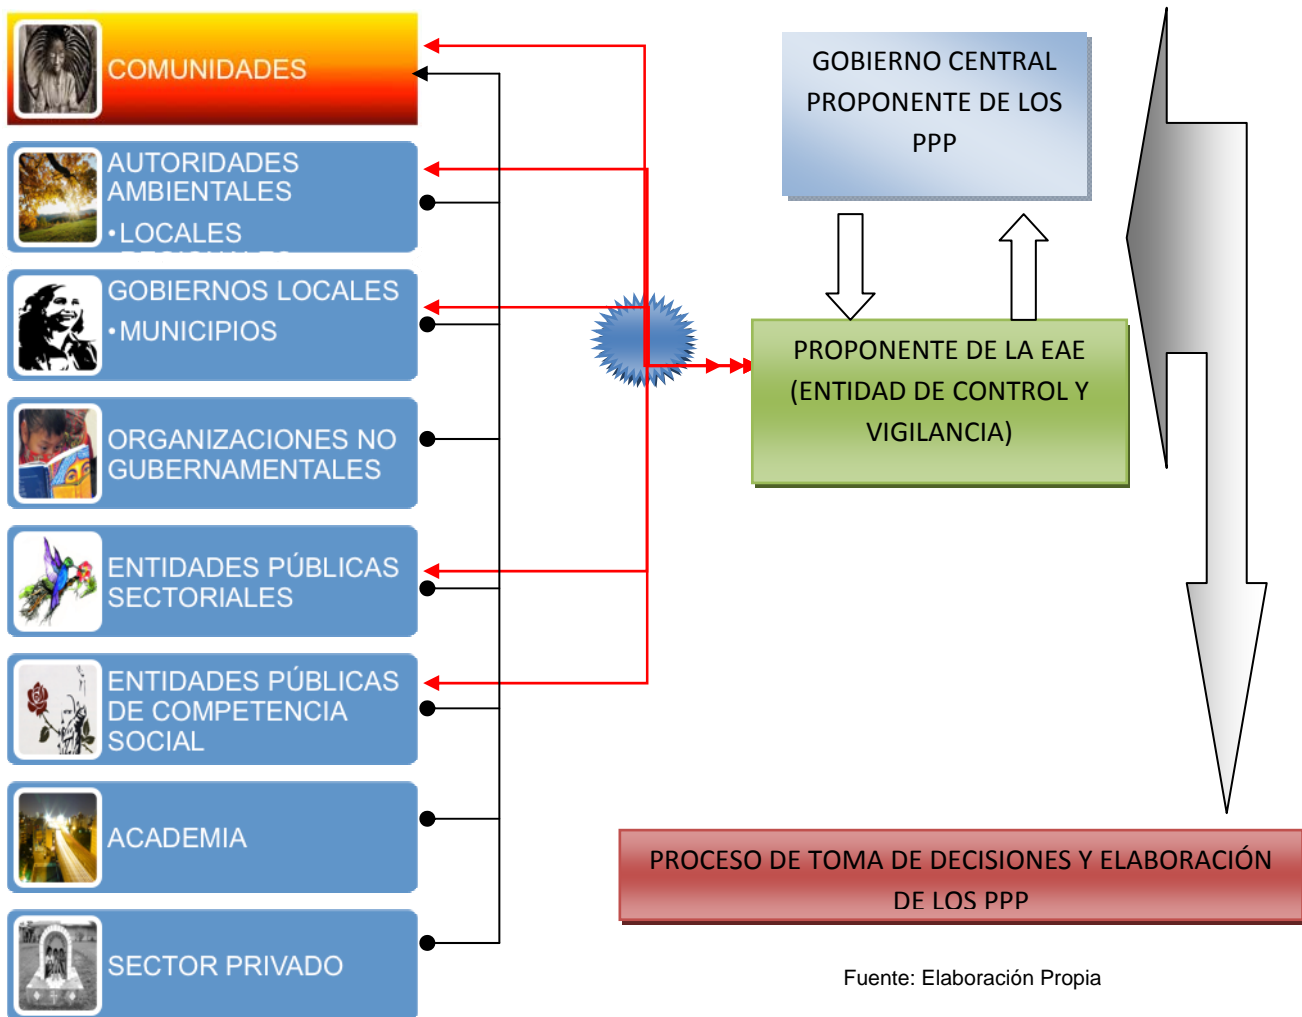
COMUNIDADES

AUTORIDADES AMBIENTALES
•LOCALES

GOBIERNOS LOCALES
•MUNICIPIOS

ORGANIZACIONES NO GUBERNAMENTALES

ENTIDADES PÚBLICAS SECTORIALES

ENTIDADES PÚBLICAS DE COMPETENCIA SOCIAL

ACADEMIA

SECTOR PRIVADO

GOBIERNO CENTRAL PROPONENTE DE LOS PPP

PROPONENTE DE LA EAE (ENTIDAD DE CONTROL Y VIGILANCIA)

PROCESO DE TOMA DE DECISIONES Y ELABORACIÓN DE LOS PPP

Fuente: Elaboración Propia